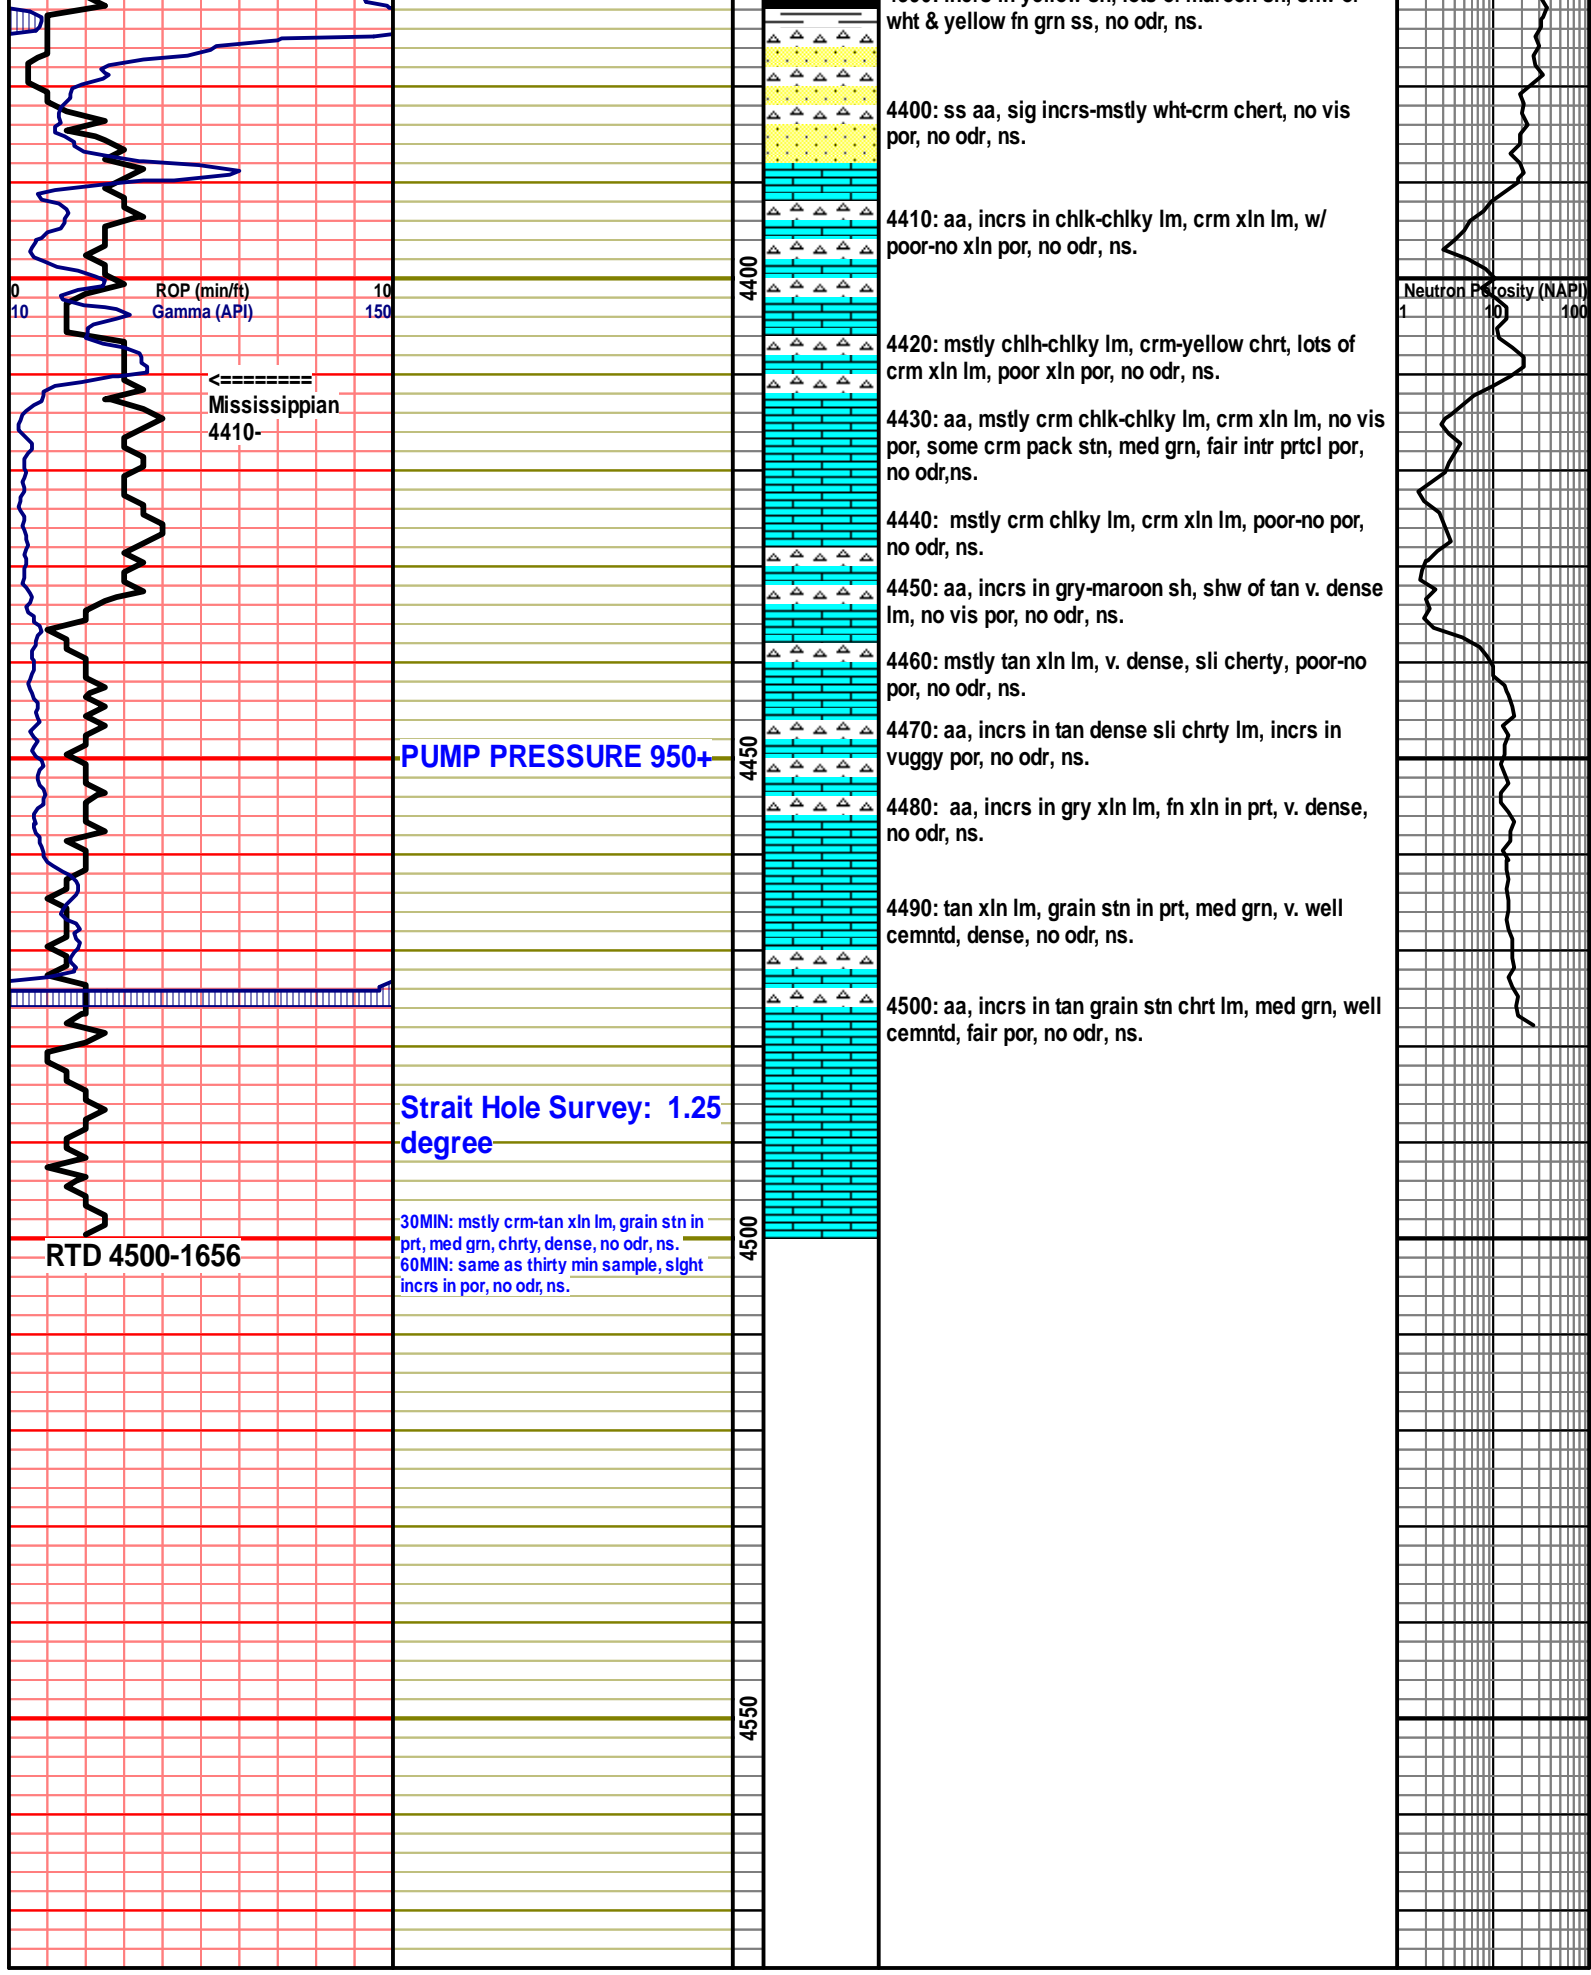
0 ROP (min/ft) 10
10 Gamma (API) 150

<========
Mississippian
4410-

RTD 4500-1656

PUMP PRESSURE 950+

Strait Hole Survey: 1.25 degree

30MIN: mstly crm-tan xln lm, grain stn in prt, med grn, chrty, dense, no odr, ns.
60MIN: same as thirty min sample, slght incrs in por, no odr, ns.

4400

4450

4500

4550

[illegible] wht & yellow fn grn ss, no odr, ns.

4400: ss aa, sig incrs-mstly wht-crm chert, no vis por, no odr, ns.

4410: aa, incrs in chlk-chlky lm, crm xln lm, w/ poor-no xln por, no odr, ns.

4420: mstly chlh-chlky lm, crm-yellow chrt, lots of crm xln lm, poor xln por, no odr, ns.

4430: aa, mstly crm chlk-chlky lm, crm xln lm, no vis por, some crm pack stn, med grn, fair intr prtcl por, no odr,ns.

4440: mstly crm chlky lm, crm xln lm, poor-no por, no odr, ns.

4450: aa, incrs in gry-maroon sh, shw of tan v. dense lm, no vis por, no odr, ns.

4460: mstly tan xln lm, v. dense, sli cherty, poor-no por, no odr, ns.

4470: aa, incrs in tan dense sli chrty lm, incrs in vuggy por, no odr, ns.

4480: aa, incrs in gry xln lm, fn xln in prt, v. dense, no odr, ns.

4490: tan xln lm, grain stn in prt, med grn, v. well cemntd, dense, no odr, ns.

4500: aa, incrs in tan grain stn chrt lm, med grn, well cemntd, fair por, no odr, ns.

Neutron Porosity (NAPI)
1 10 100